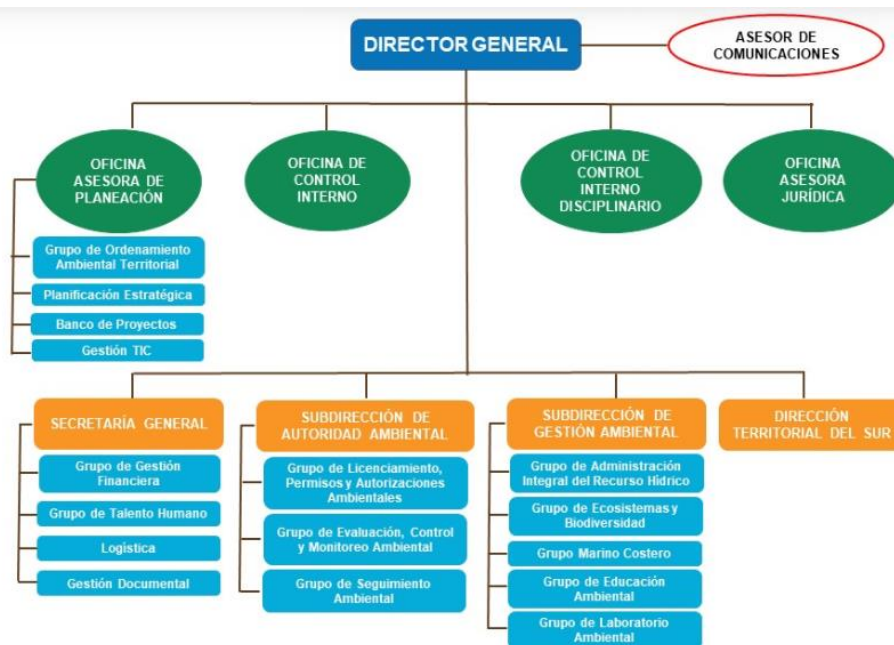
DIRECTOR GENERAL

ASESOR DE COMUNICACIONES

OFICINA ASESORA DE PLANEACIÓN

OFICINA DE CONTROL INTERNO

OFICINA DE CONTROL INTERNO DISCIPLINARIO

OFICINA ASESORA JURÍDICA

Grupo de Ordenamiento Ambiental Territorial

Planificación Estratégica

Banco de Proyectos

Gestión TIC

SECRETARÍA GENERAL

Grupo de Gestión Financiera

Grupo de Talento Humano

Logística

Gestión Documental

SUBDIRECCIÓN DE AUTORIDAD AMBIENTAL

Grupo de Licenciamiento, Permisos y Autorizaciones Ambientales

Grupo de Evaluación, Control y Monitoreo Ambiental

Grupo de Seguimiento Ambiental

SUBDIRECCIÓN DE GESTIÓN AMBIENTAL

Grupo de Administración Integral del Recurso Hídrico

Grupo de Ecosistemas y Biodiversidad

Grupo Marino Costero

Grupo de Educación Ambiental

Grupo de Laboratorio Ambiental

DIRECCIÓN TERRITORIAL DEL SUR